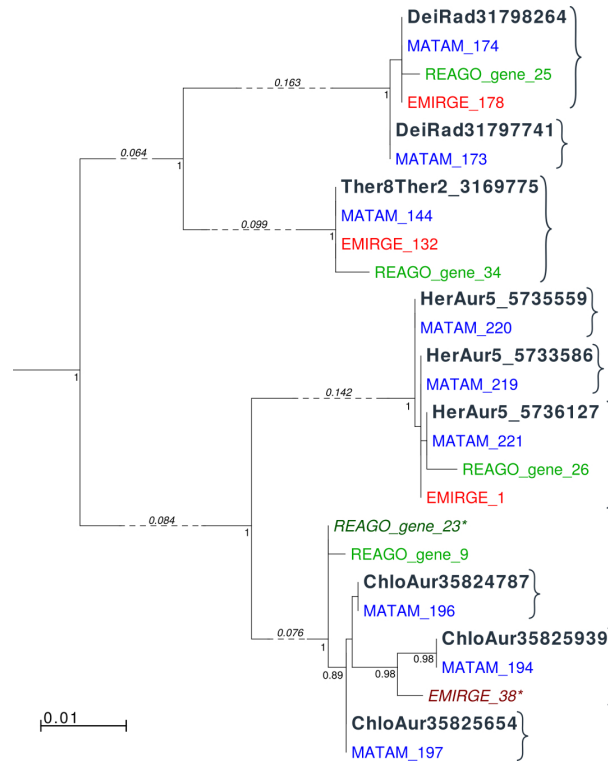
DeiRad31798264
MATAM_174
REAGO_gene_25
EMIRGE_178
DeiRad31797741
MATAM_173
0.163
1
0.064
1
Ther8Ther2_3169775
MATAM_144
EMIRGE_132
REAGO_gene_34
0.099
1
1
HerAur5_5735559
MATAM_220
HerAur5_5733586
MATAM_219
HerAur5_5736127
MATAM_221
REAGO_gene_26
EMIRGE_1
0.142
1
0.084
1
REAGO_gene_23*
REAGO_gene_9
ChloAur35824787
MATAM_196
ChloAur35825939
MATAM_194
EMIRGE_38*
0.98
0.98
0.076
1
0.89
ChloAur35825654
MATAM_197
0.01